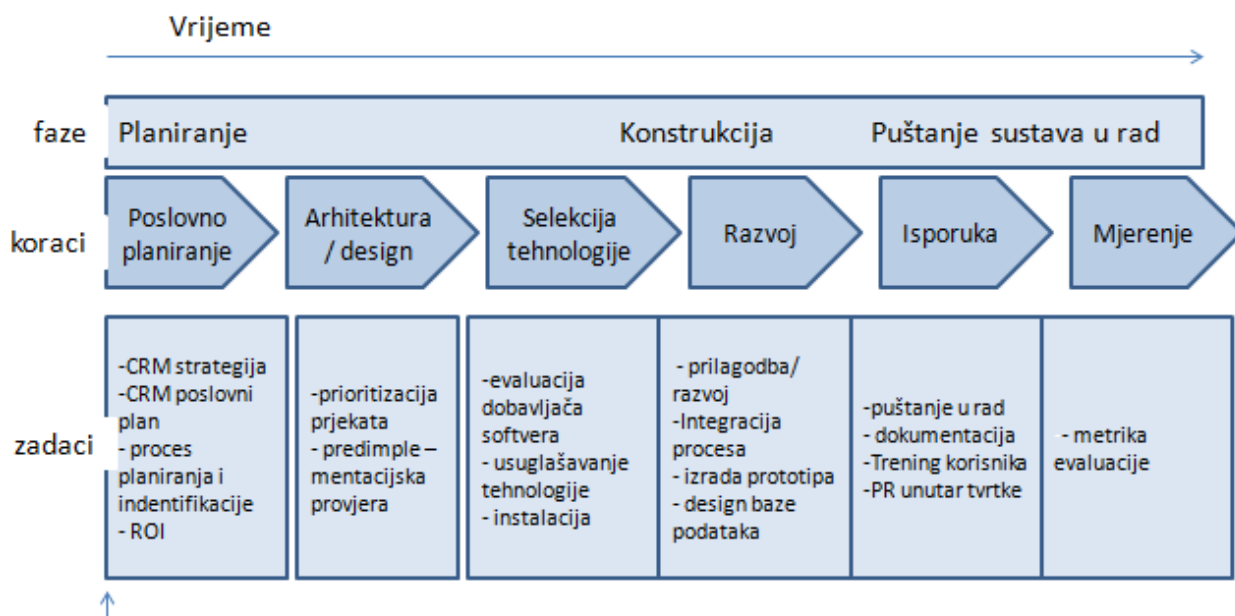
Vrijeme

faze

Planiranje

Konstrukcija

Puštanje sustava u rad

koraci

Poslovno planiranje

Arhitektura / design

Selekcija tehnologije

Razvoj

Isporuka

Mjerenje

zadaci

-CRM strategija
-CRM poslovni plan
- proces planiranja i indentifikacije
- ROI

-prioritizacija prjekata
- predimple – mentacijska provjera

-evaluacija dobavljača softvera
- usuglašavanje tehnologije
- instalacija

- prilagodba/ razvoj
-Integracija procesa
- izrada prototipa
- design baze podataka

-puštanje u rad
- dokumentacija
-Trening korisnika
-PR unutar tvrtke

- metrika evaluacije